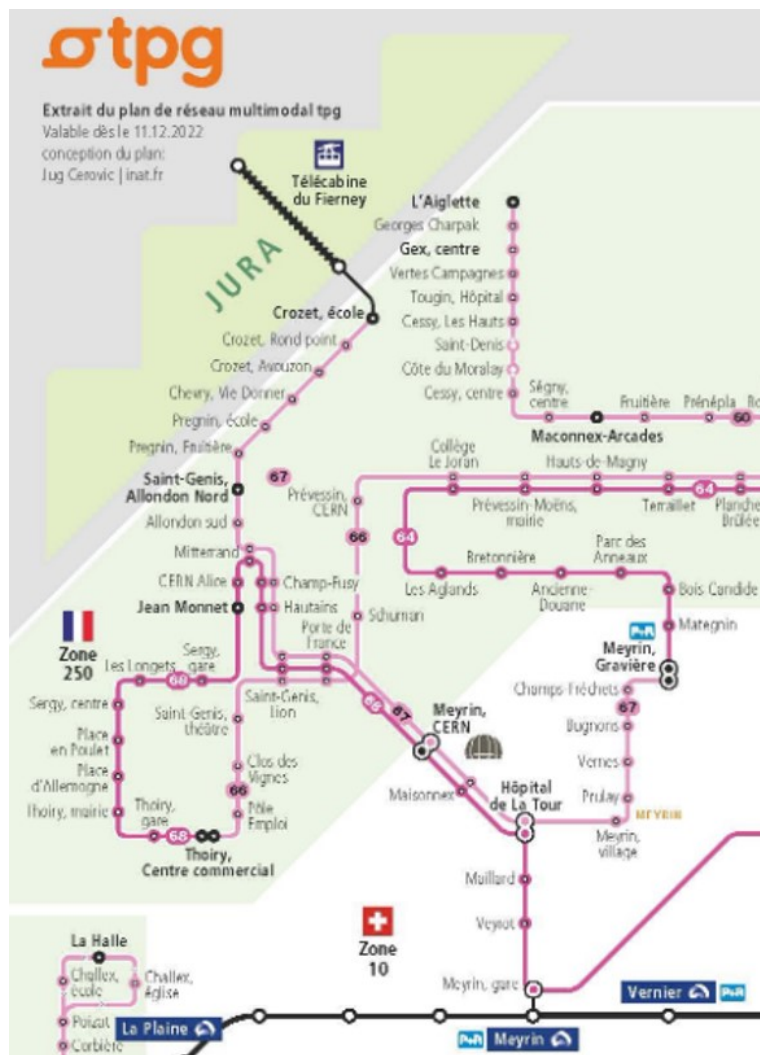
tpg

Extrait du plan de réseau multimodal tpg
Valable dès le 11.12.2022
conception du plan:
Jug Cerovic | inat.fr

Télécabine du Fierney

JURA

L'Aiglette
Georges Charpak
Gex, centre
Vertes Campagnes
Tougin, Hôpital
Cessy, Les Hauts
Saint-Denis
Côte du Moralay
Cessy, centre
Ségny, centre
Fruitière
Prénépla
60
Maconnex-Arcades

Crozet, école
Crozet, Rond point
Crozet, Avouzon
Chevry, Vie Dorner
Pregnin, école
Pregnin, Fruitière
Saint-Genis, Allondon Nord
Allondon sud
67
Prévessin, CERN
66
Collège Le Joran
Hauts-de-Magny
Prévessin-Moëns, mairie
Terraillet
64
Planche Brûlée
64
Bretonnière
Parc des Anneaux
Les Aglands
Ancienne-Douane
Bois Candide
Mategnin
P+R
Meyrin, Gravière
Mitterrand
CERN Alice
Champ-Fusy
Jean Monnet
Hautains
Schuman
Porte de France
Zone 250
Sergy, gare
Les Longets
68
Sergy, centre
Saint-Genis, théâtre
Saint-Genis, Lion
Place en Poulet
Place d'Allemogne
Thoiry, mairie
Thoiry, gare
68
Thoiry, Centre commercial
Clos des Vignes
66
Pôle Emploi
66
67
Meyrin, CERN
Champs-Fréchets
67
Bugnons
Vernes
Prulay
MEYRIN
Meyrin, village
Maisonnex
Hôpital de La Tour
Maillard
Veyrot
Zone 10
Meyrin, gare
Vernier
P+R
La Halle
Challex, école
Challex, église
Pouzat
Corbière
La Plaine
P+R
Meyrin